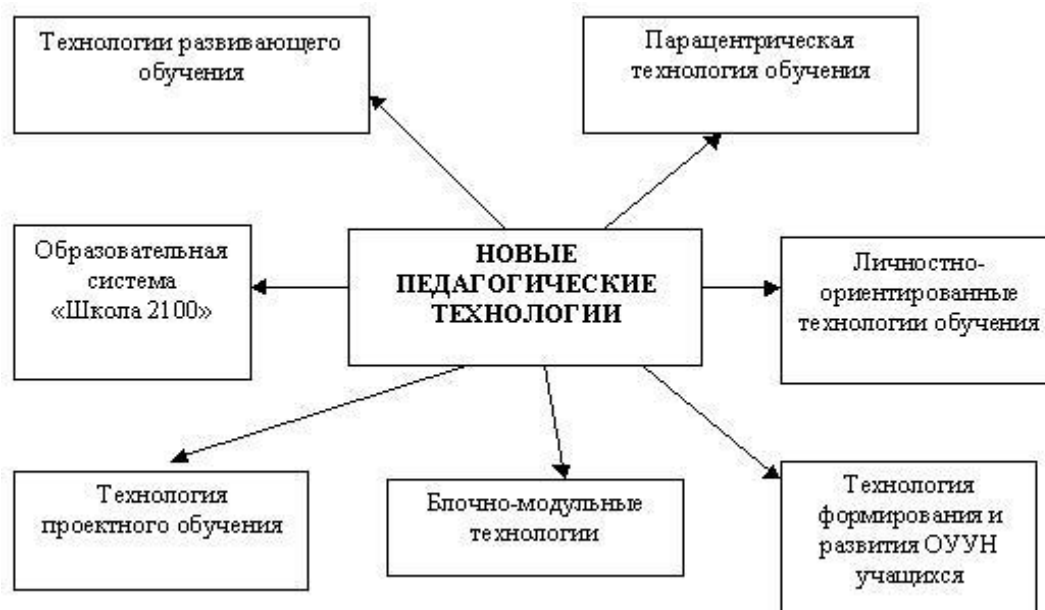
Технологии развивающего обучения

Парацентрическая технология обучения

Образовательная система «Школа 2100»

НОВЫЕ ПЕДАГОГИЧЕСКИЕ ТЕХНОЛОГИИ

Личностно-ориентированные технологии обучения

Технология проектного обучения

Блочно-модульные технологии

Технология формирования и развития ОУУН учащихся